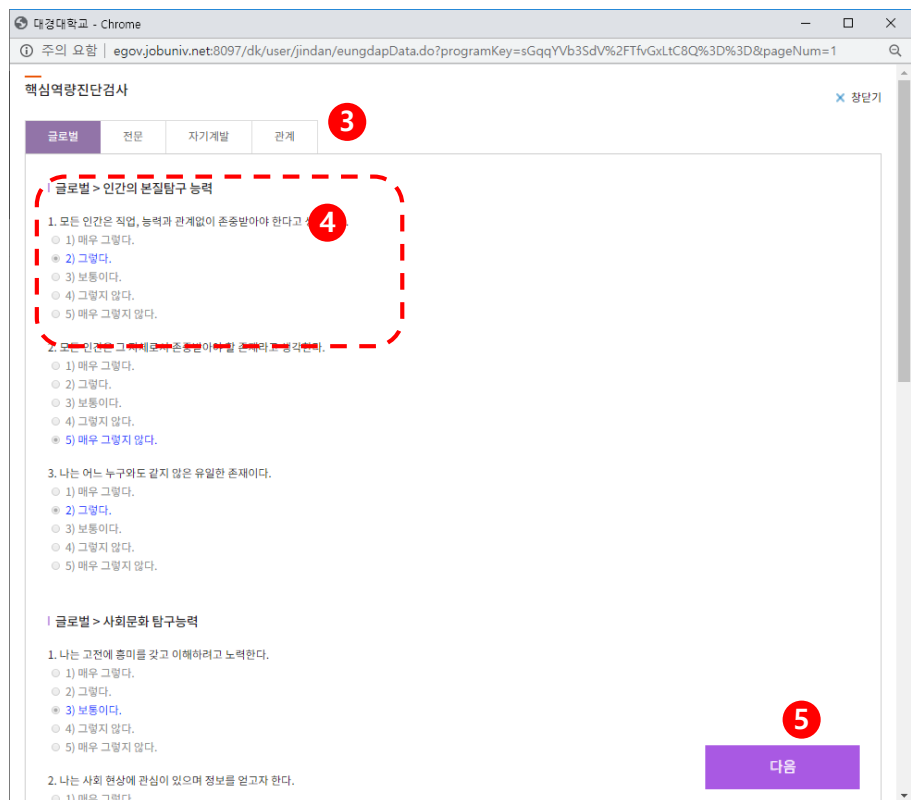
대경대학교 - Chrome

주의 요함 | egov.jobuniv.net:8097/dk/user/jindan/eungdapData.do?programKey=sGqqYVb3SdV%2FTfvGxLtC8Q%3D%3D&pageNum=1

핵심역량진단검사

창닫기

글로벌 | 전문 | 자기계발 | 관계

3

글로벌 > 인간의 본질탐구 능력

1. 모든 인간은 직업, 능력과 관계없이 존중받아야 한다고 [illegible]

4

1) 매우 그렇다.
2) 그렇다.
3) 보통이다.
4) 그렇지 않다.
5) 매우 그렇지 않다.

2. 모든 인간은 그 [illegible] 존중받아야 할 존재라고 생각한다.
1) 매우 그렇다.
2) 그렇다.
3) 보통이다.
4) 그렇지 않다.
5) 매우 그렇지 않다.

3. 나는 어느 누구와도 같지 않은 유일한 존재이다.
1) 매우 그렇다.
2) 그렇다.
3) 보통이다.
4) 그렇지 않다.
5) 매우 그렇지 않다.

글로벌 > 사회문화 탐구능력

1. 나는 고전에 흥미를 갖고 이해하려고 노력한다.
1) 매우 그렇다.
2) 그렇다.
3) 보통이다.
4) 그렇지 않다.
5) 매우 그렇지 않다.

2. 나는 사회 현상에 관심이 있으며 정보를 얻고자 한다.
1) 매우 그렇다.

5

다음